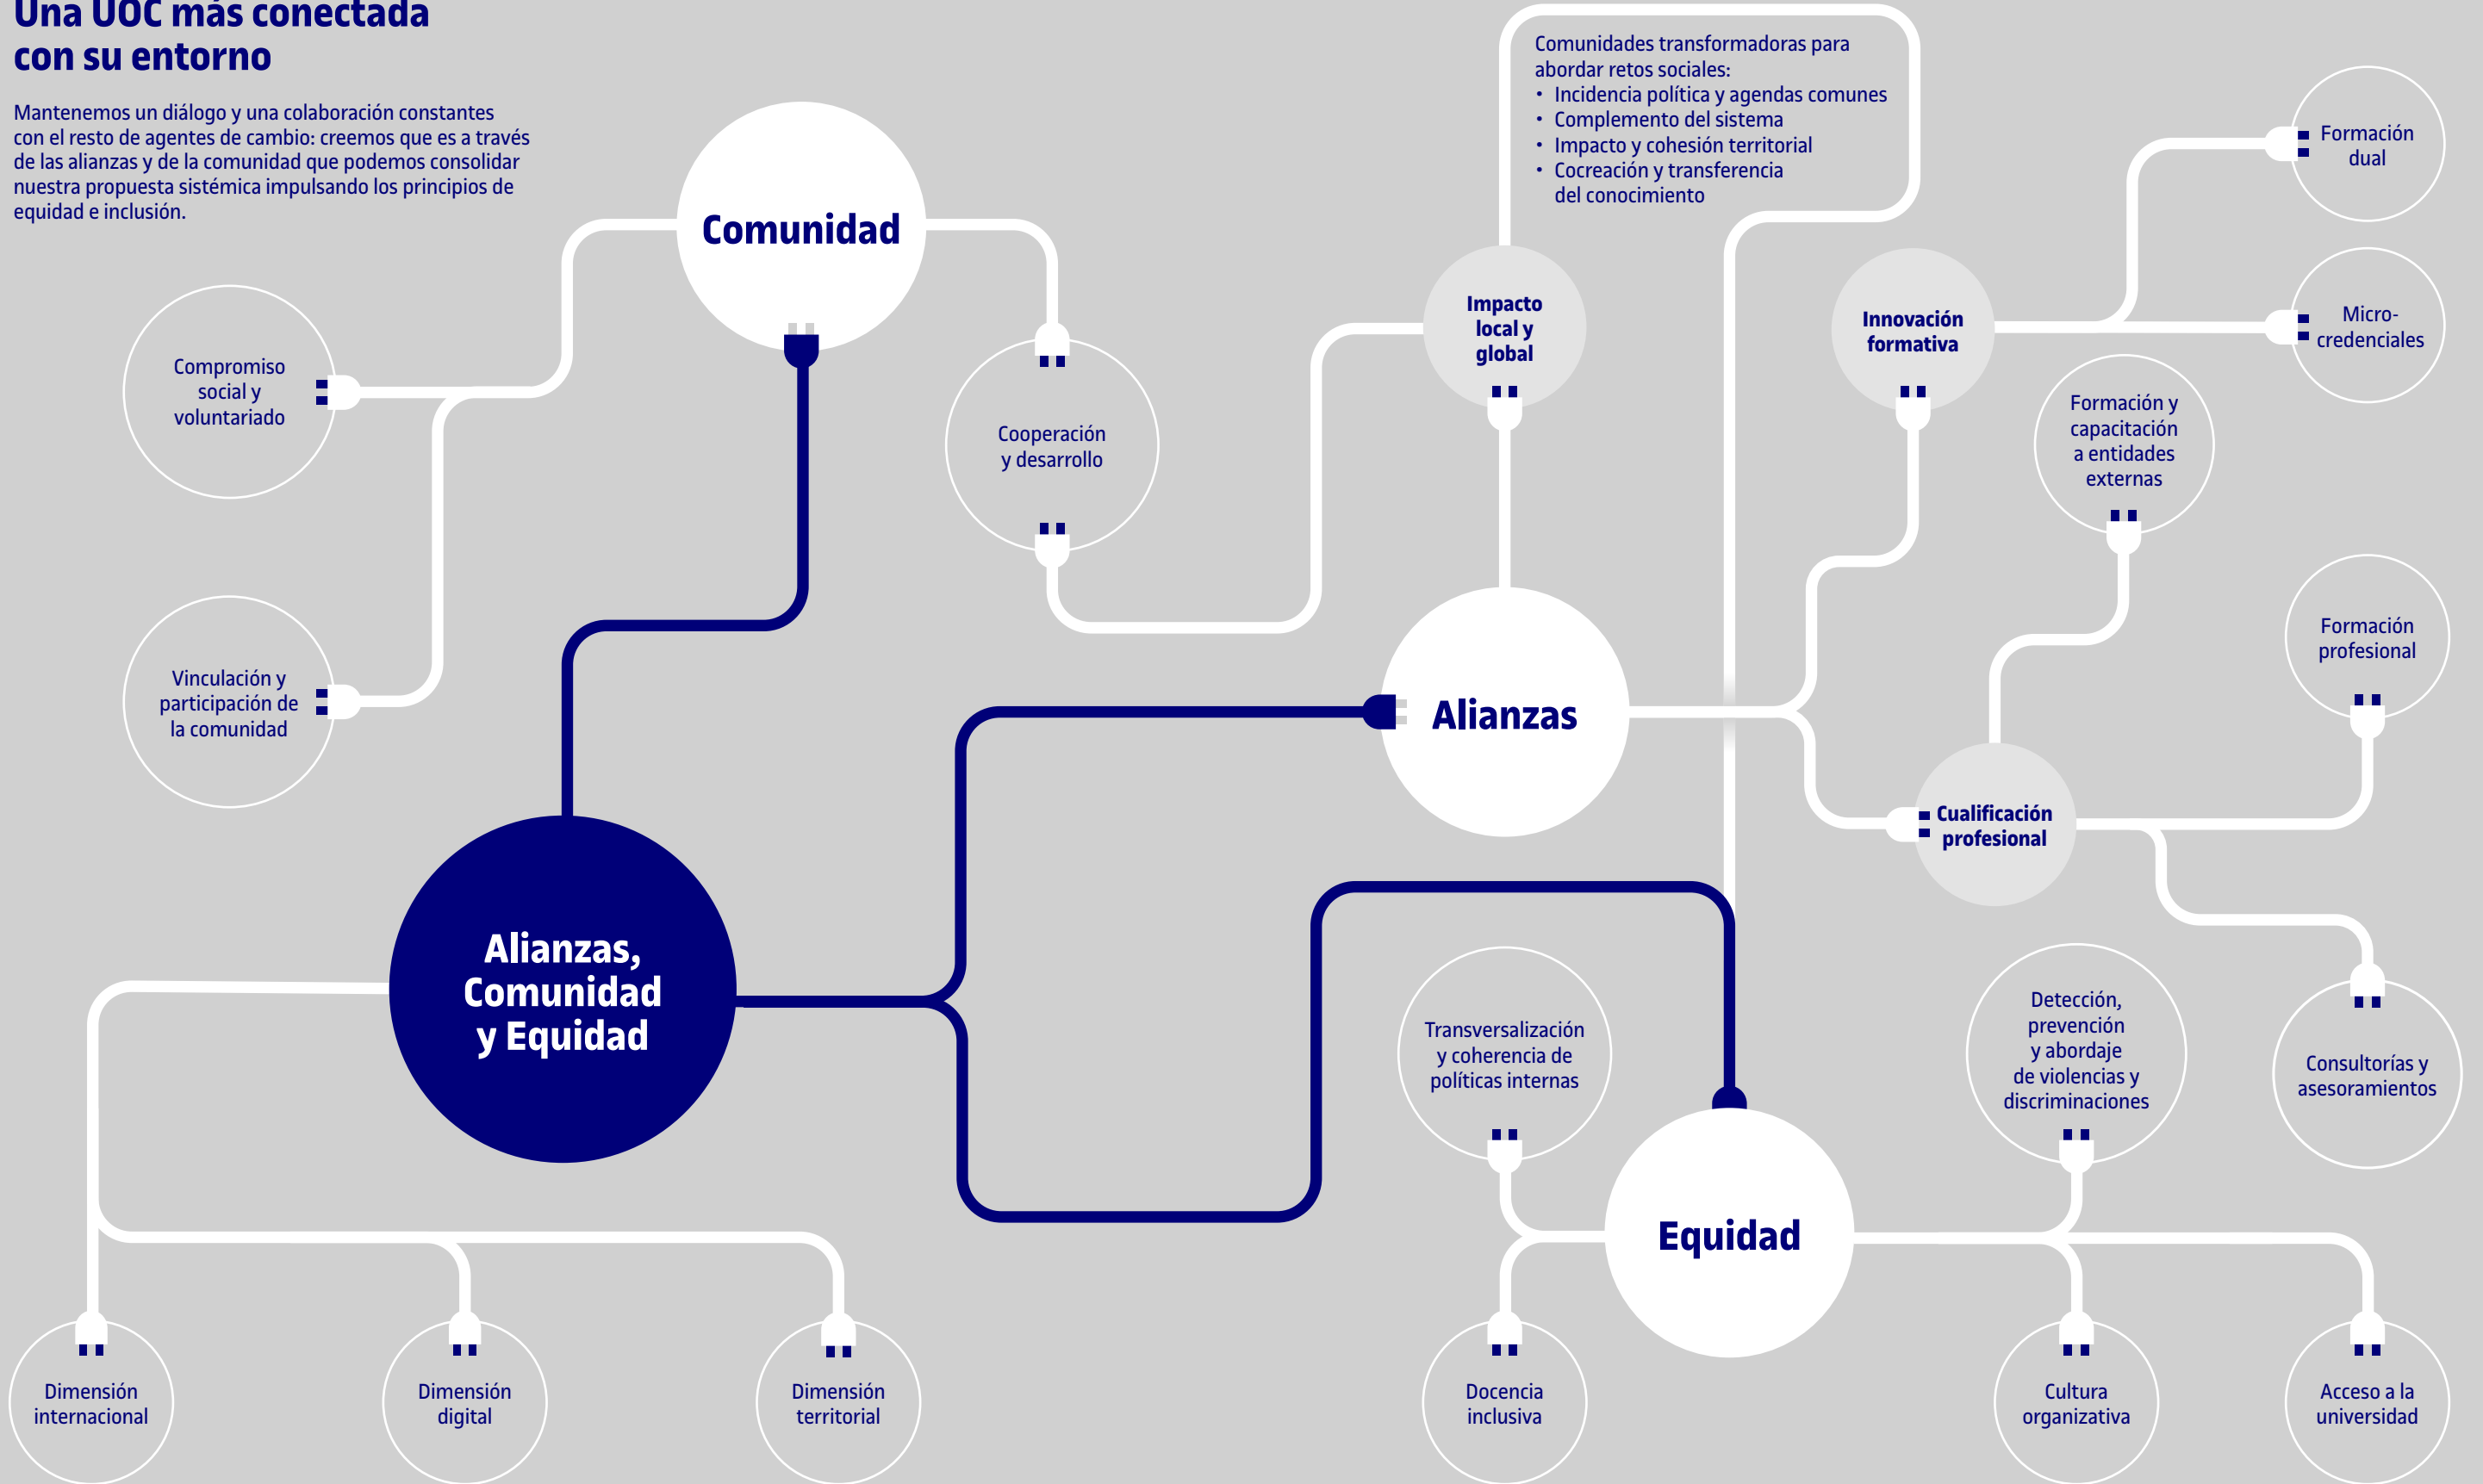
Una UOC más conectada con su entorno

Mantenemos un diálogo y una colaboración constantes con el resto de agentes de cambio: creemos que es a través de las alianzas y de la comunidad que podemos consolidar nuestra propuesta sistémica impulsando los principios de equidad e inclusión.

Comunidad

Compromiso social y voluntariado

Vinculación y participación de la comunidad

Cooperación y desarrollo

Comunidades transformadoras para abordar retos sociales:
• Incidencia política y agendas comunes
• Complemento del sistema
• Impacto y cohesión territorial
• Cocreación y transferencia del conocimiento

Impacto local y global

Innovación formativa

Formación dual

Micro-credenciales

Formación y capacitación a entidades externas

Formación profesional

Alianzas

Cualificación profesional

Consultorías y asesoramientos

Alianzas, Comunidad y Equidad

Transversalización y coherencia de políticas internas

Detección, prevención y abordaje de violencias y discriminaciones

Equidad

Dimensión internacional

Dimensión digital

Dimensión territorial

Docencia inclusiva

Cultura organizativa

Acceso a la universidad